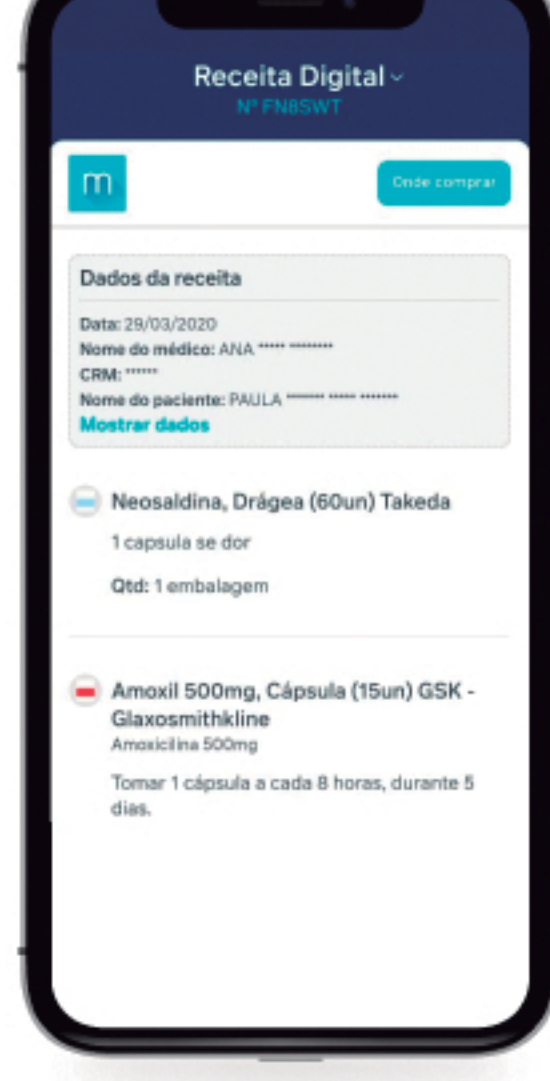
Receita Digital
Nº FN8SWT

m

Onde comprar

Dados da receita

Data: 29/03/2020
Nome do médico: ANA ***** ********
CRM: ******
Nome do paciente: PAULA ******* ***** *******
Mostrar dados

Neosaldina, Drágea (60un) Takeda

1 capsula se dor

Qtd: 1 embalagem

Amoxil 500mg, Cápsula (15un) GSK - Glaxosmithkline
Amoxicilina 500mg

Tomar 1 cápsula a cada 8 horas, durante 5 dias.